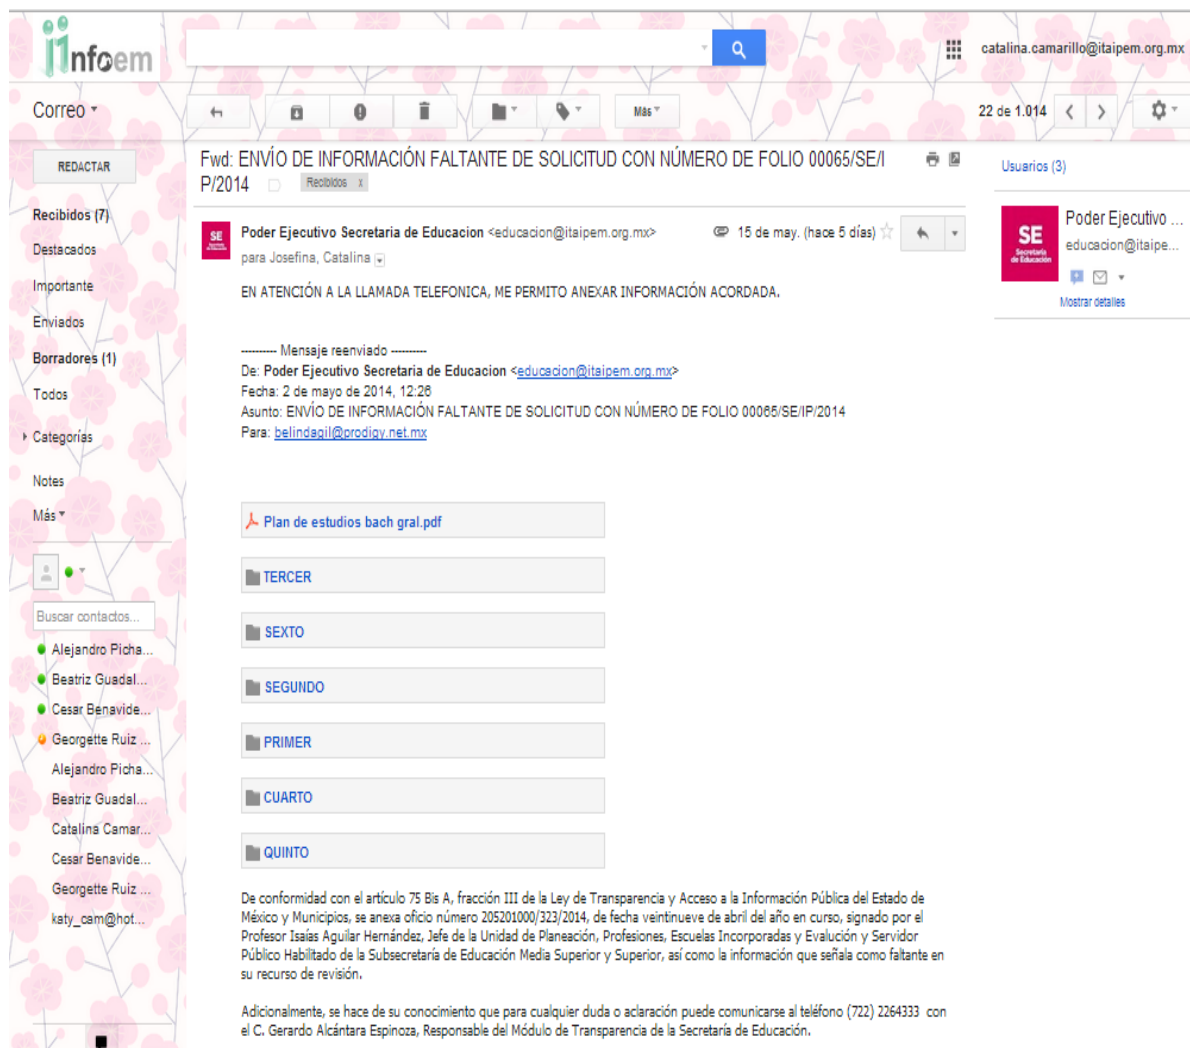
infoem

catalina.camarillo@itaipem.org.mx

Correo

Más

22 de 1.014

REDACTAR

Recibidos (7)
Destacados
Importante
Enviados
Borradores (1)
Todos
Categorías
Notes
Más

Buscar contactos...
Alejandro Picha...
Beatriz Guadal...
Cesar Benavide...
Georgette Ruiz ...
Alejandro Picha...
Beatriz Guadal...
Catalina Camar...
Cesar Benavide...
Georgette Ruiz ...
katy_cam@hot...

Fwd: ENVÍO DE INFORMACIÓN FALTANTE DE SOLICITUD CON NÚMERO DE FOLIO 00065/SE/IP/2014 Recibidos x

Poder Ejecutivo Secretaria de Educacion <educacion@itaipem.org.mx> 15 de may. (hace 5 días)
para Josefina, Catalina

EN ATENCIÓN A LA LLAMADA TELEFONICA, ME PERMITO ANEXAR INFORMACIÓN ACORDADA.

---------- Mensaje reenviado ----------
De: Poder Ejecutivo Secretaria de Educacion <educacion@itaipem.org.mx>
Fecha: 2 de mayo de 2014, 12:26
Asunto: ENVÍO DE INFORMACIÓN FALTANTE DE SOLICITUD CON NÚMERO DE FOLIO 00065/SE/IP/2014
Para: belindagil@prodigy.net.mx

Plan de estudios bach gral.pdf
TERCER
SEXTO
SEGUNDO
PRIMER
CUARTO
QUINTO

De conformidad con el artículo 75 Bis A, fracción III de la Ley de Transparencia y Acceso a la Información Pública del Estado de México y Municipios, se anexa oficio número 205201000/323/2014, de fecha veintinueve de abril del año en curso, signado por el Profesor Isaías Aguilar Hernández, Jefe de la Unidad de Planeación, Profesiones, Escuelas Incorporadas y Evaluación y Servidor Público Habilitado de la Subsecretaría de Educación Media Superior y Superior, así como la información que señala como faltante en su recurso de revisión.

Adicionalmente, se hace de su conocimiento que para cualquier duda o aclaración puede comunicarse al teléfono (722) 2264333 con el C. Gerardo Alcántara Espinoza, Responsable del Módulo de Transparencia de la Secretaría de Educación.

Usuarios (3)
SE
Poder Ejecutivo ...
educacion@itaipe...
Mostrar detalles